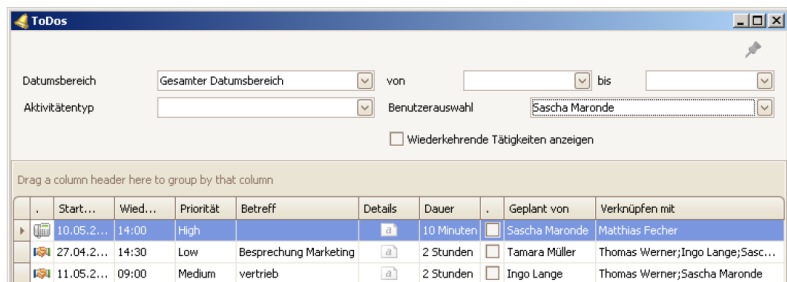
ToDos

Datumsbereich Gesamter Datumsbereich von bis

Aktivitätentyp Benutzerauswahl Sascha Maronde

Wiederkehrende Tätigkeiten anzeigen

Drag a column header here to group by that column

| . | Start... | Wied... | Priorität | Betreff | Details | Dauer | . | Geplant von | Verknüpfen mit |
|---|---|---|---|---|---|---|---|---|---|
| | 10.05.2... | 14:00 | High | | a | 10 Minuten | | Sascha Maronde | Matthias Fecher |
| | 27.04.2... | 14:30 | Low | Besprechung Marketing | a | 2 Stunden | | Tamara Müller | Thomas Werner;Ingo Lange;Sasc... |
| | 11.05.2... | 09:00 | Medium | vertrieb | a | 2 Stunden | | Ingo Lange | Thomas Werner;Sascha Maronde |